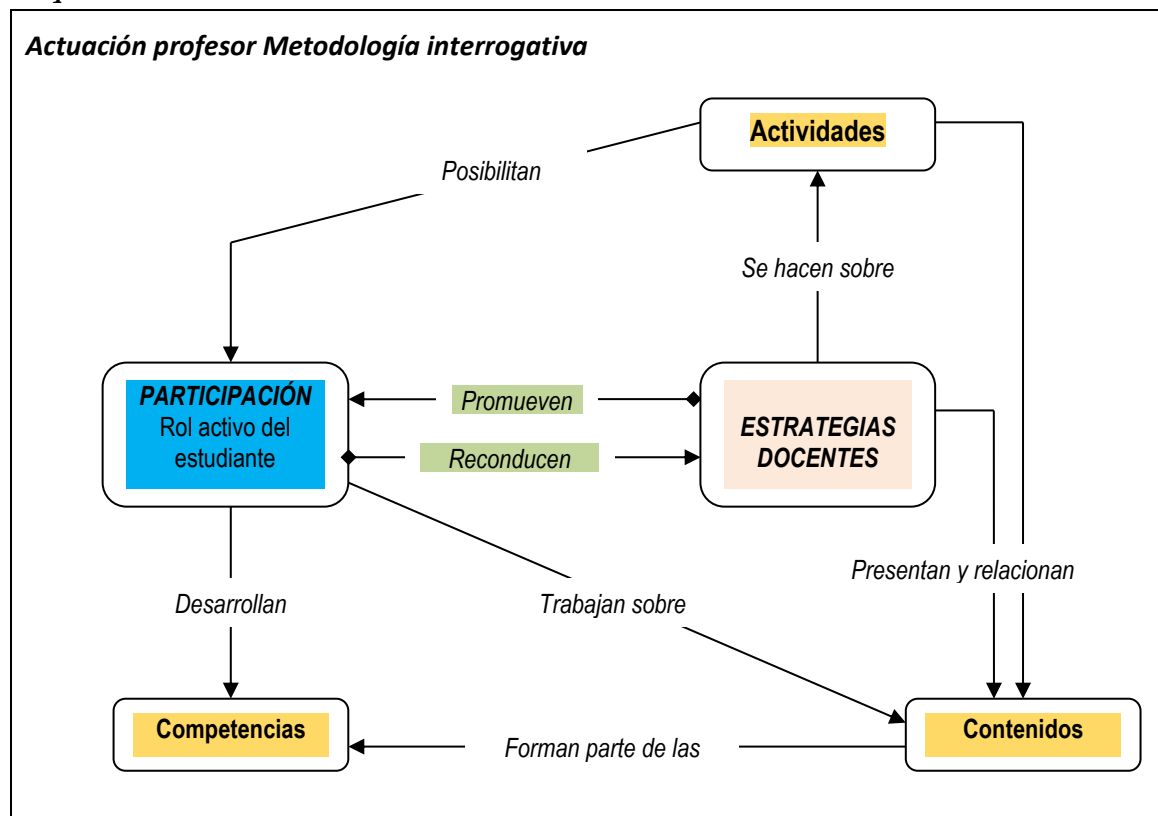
Actuación profesor Metodología interrogativa

Actividades

Posibilitan

Se hacen sobre

PARTICIPACIÓN
Rol activo del estudiante

Promueven

Reconducen

ESTRATEGIAS DOCENTES

Presentan y relacionan

Desarrollan

Trabajan sobre

Competencias

Forman parte de las

Contenidos